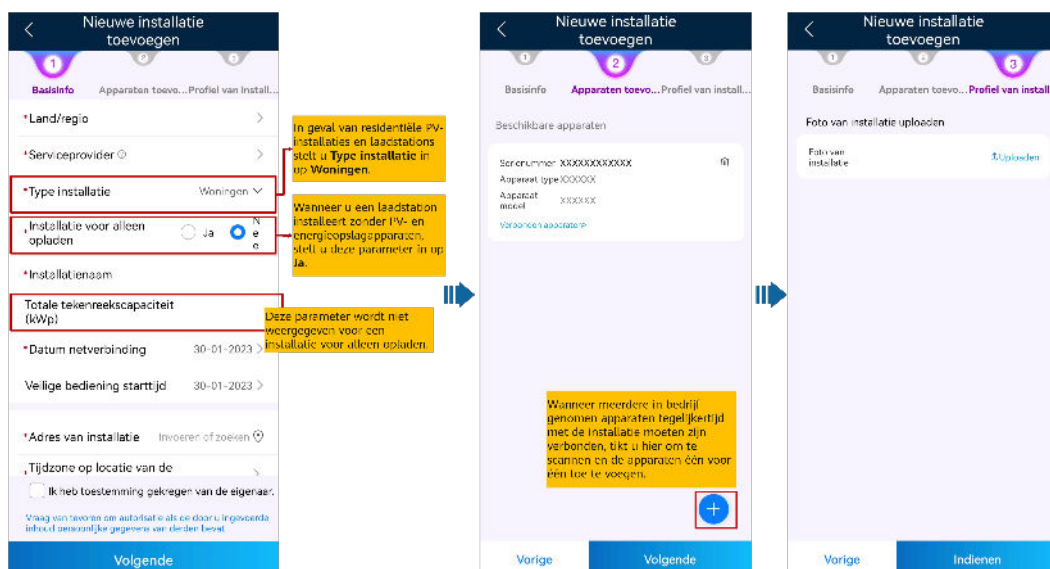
Nieuwe installatie toevoegen

1 Basisinfo
2 Apparaten toevo...
3 Profiel van install...

*Land/regio

*Serviceprovider

*Type installatie Woningen

*Installatie voor alleen opladen Ja Nee

*Installatienaam

Totale tekenreekscapaciteit (kWp)

*Datum netverbinding 30-01-2023

Veilige bediening starttijd 30-01-2023

*Adres van installatie Invoeren of zoeken

*Tijdzone op locatie van de

Ik heb toestemming gekregen van de eigenaar.

Vraag van tevoren om autorisatie als de door u ingevoerde inhoud persoonlijke gegevens van derden bevat.

Volgende

In geval van residentiële PV-installaties en laadstations stelt u **Type installatie** in op **Woningen**.

Wanneer u een laadstation installeert zonder PV- en energieopslagapparaten, stelt u deze parameter in op **Ja**.

Deze parameter wordt niet weergegeven voor een installatie voor alleen opladen.

Nieuwe installatie toevoegen

Basisinfo
Apparaten toevo...
Profiel van install...

Beschikbare apparaten

Serienummer XXXXXXXXXXX
Apparaat type XXXXXX
Apparaat model XXXXXX
Verbonden apparaten

Wanneer meerdere in bedrijf genomen apparaten tegelijkertijd met de installatie moeten zijn verbonden, tikt u hier om te scannen en de apparaten één voor één toe te voegen.

Vorige Volgende

Nieuwe installatie toevoegen

Basisinfo
Apparaten toevo...
Profiel van install

Foto van installatie uploaden

Foto van installatie
Uploaden

Vorige Indienen